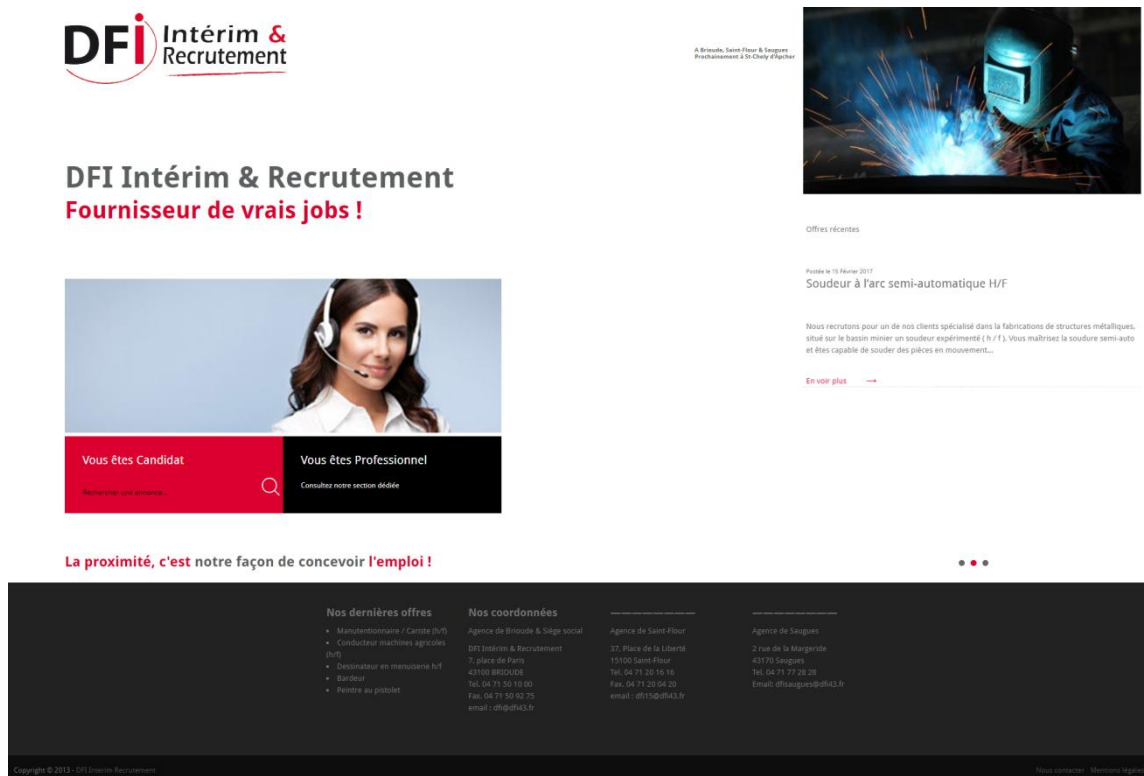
DFi Intérim & Recrutement

A Brioude, Saint-Flour & Saugues
Prochainement à St-Chely d'Apcher

DFI Intérim & Recrutement
Fournisseur de vrais jobs !

Offres récentes

Postée le 16 Février 2017
Soudeur à l'arc semi-automatique H/F

Nous recrutons pour un de nos clients spécialisé dans la fabrications de structures métalliques, situé sur le bassin minier un soudeur expérimenté ( h / f ). Vous maîtrisez la soudure semi-auto et êtes capable de souder des pièces en mouvement...

En voir plus →

Vous êtes Candidat
Rechercher une annonce...

Vous êtes Professionnel
Consultez notre section dédiée

La proximité, c'est notre façon de concevoir l'emploi !

Nos dernières offres
• Manutentionnaire / Cariste (h/f)
• Conducteur machines agricoles (h/f)
• Dessinateur en menuiserie h/f
• Bardeur
• Peintre au pistolet

Nos coordonnées
Agence de Brioude & Siège social
DFI Intérim & Recrutement
7, place de Paris
43100 BRIOUDE
Tel. 04 71 50 10 00
Fax. 04 71 50 92 75
email : dfi@dfi43.fr

Agence de Saint-Flour
37, Place de la Liberté
15100 Saint-Flour
Tel. 04 71 20 16 16
Fax. 04 71 20 04 20
email : dfi15@dfi43.fr

Agence de Saugues
2 rue de la Margeride
43170 Saugues
Tel. 04 71 77 28 28
Email: dfisaugues@dfi43.fr

Copyright © 2013 - DFI Intérim Recrutement

Nous contacter Mentions légales